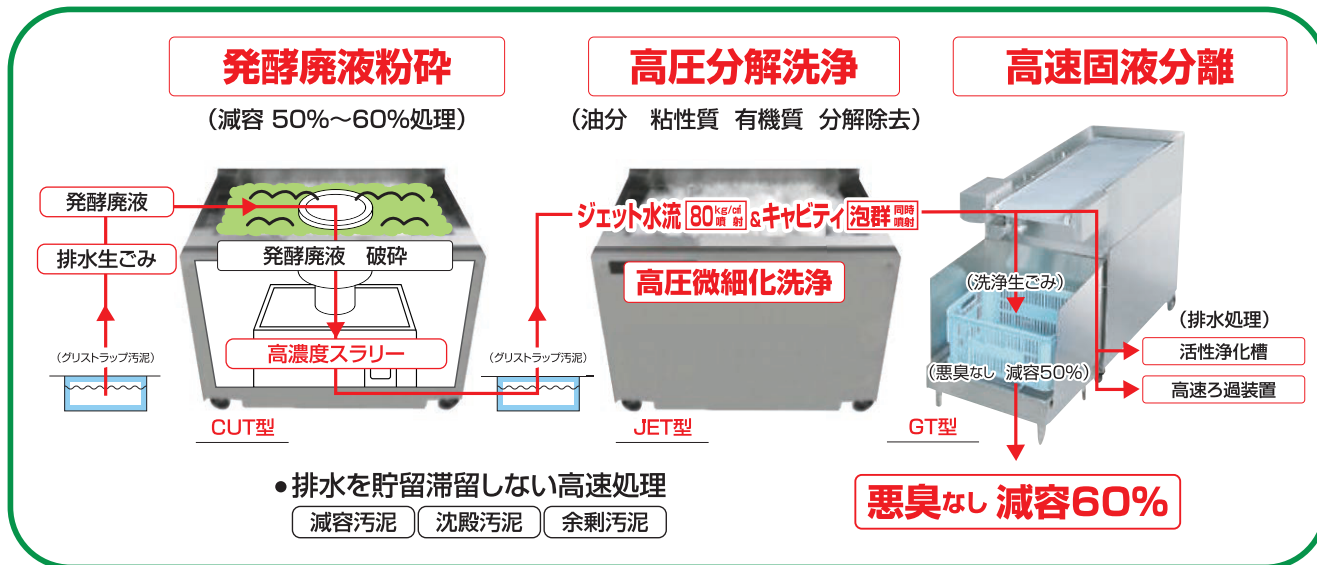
発酵廃液粉砕

（減容 50%～60%処理）

高圧分解洗浄

（油分　粘性質　有機質　分解除去）

高速固液分離

発酵廃液

排水生ごみ

（グリストラップ汚泥）

発酵廃液　破砕

高濃度スラリー

（グリストラップ汚泥）

ジェット水流 80 kg/㎠ 噴射 &キャビティ泡群 同時噴射

高圧微細化洗浄

（洗浄生ごみ）

（排水処理）

活性浄化槽

（悪臭なし　減容50%）

高速ろ過装置

CUT型

JET型

GT型

● 排水を貯留滞留しない高速処理

減容汚泥　沈殿汚泥　余剰汚泥

悪臭なし 減容60%